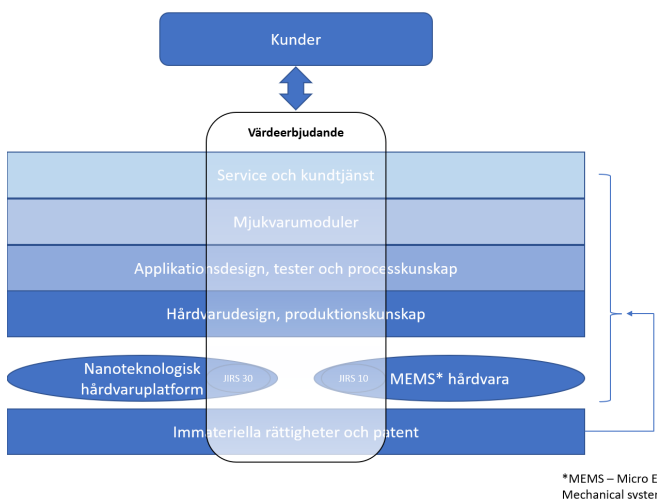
Kunder

Värdeerbjudande

Service och kundtjänst

Mjukvarumoduler

Applikationsdesign, tester och processkunskap

Hårdvarudesign, produktionskunskap

Nanoteknologisk hårdvaruplatform

JIRS 30

JIRS 10

MEMS* hårdvara

Immateriella rättigheter och patent

*MEMS – Micro E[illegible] Mechanical syster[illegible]